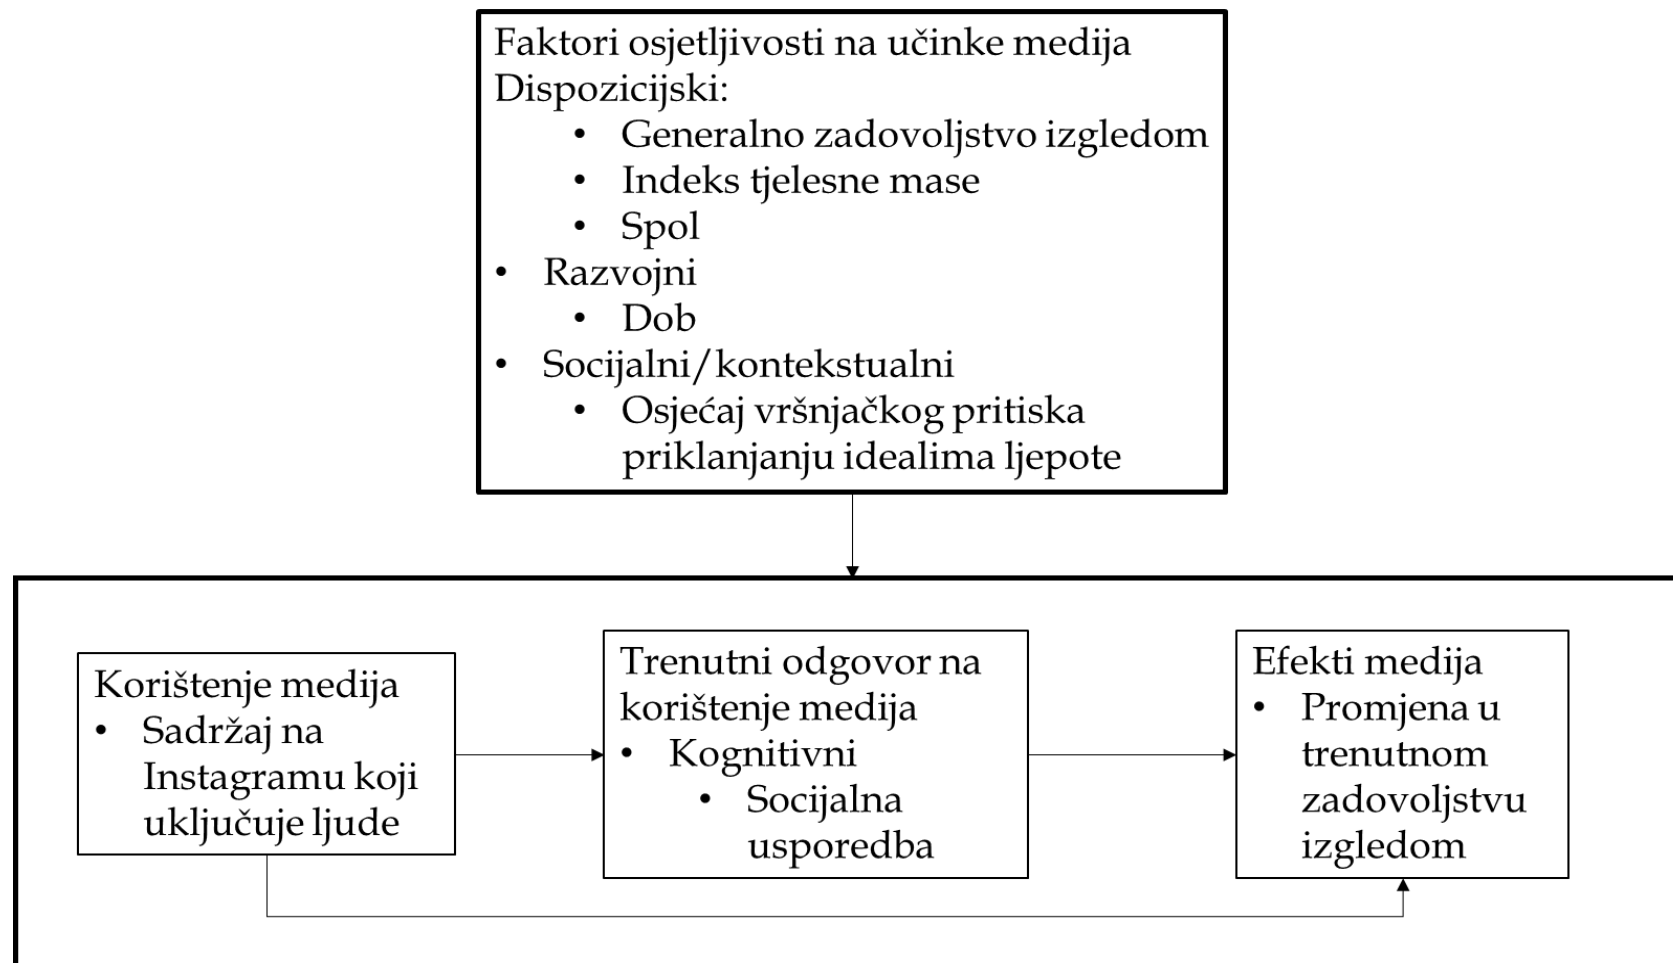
Faktori osjetljivosti na učinke medija
Dispozicijski:
- Generalno zadovoljstvo izgledom
- Indeks tjelesne mase
- Spol
- Razvojni
  - Dob
- Socijalni/kontekstualni
  - Osjećaj vršnjačkog pritiska priklanjanju idealima ljepote

Korištenje medija
- Sadržaj na Instagramu koji uključuje ljude

Trenutni odgovor na korištenje medija
- Kognitivni
  - Socijalna usporedba

Efekti medija
- Promjena u trenutnom zadovoljstvu izgledom